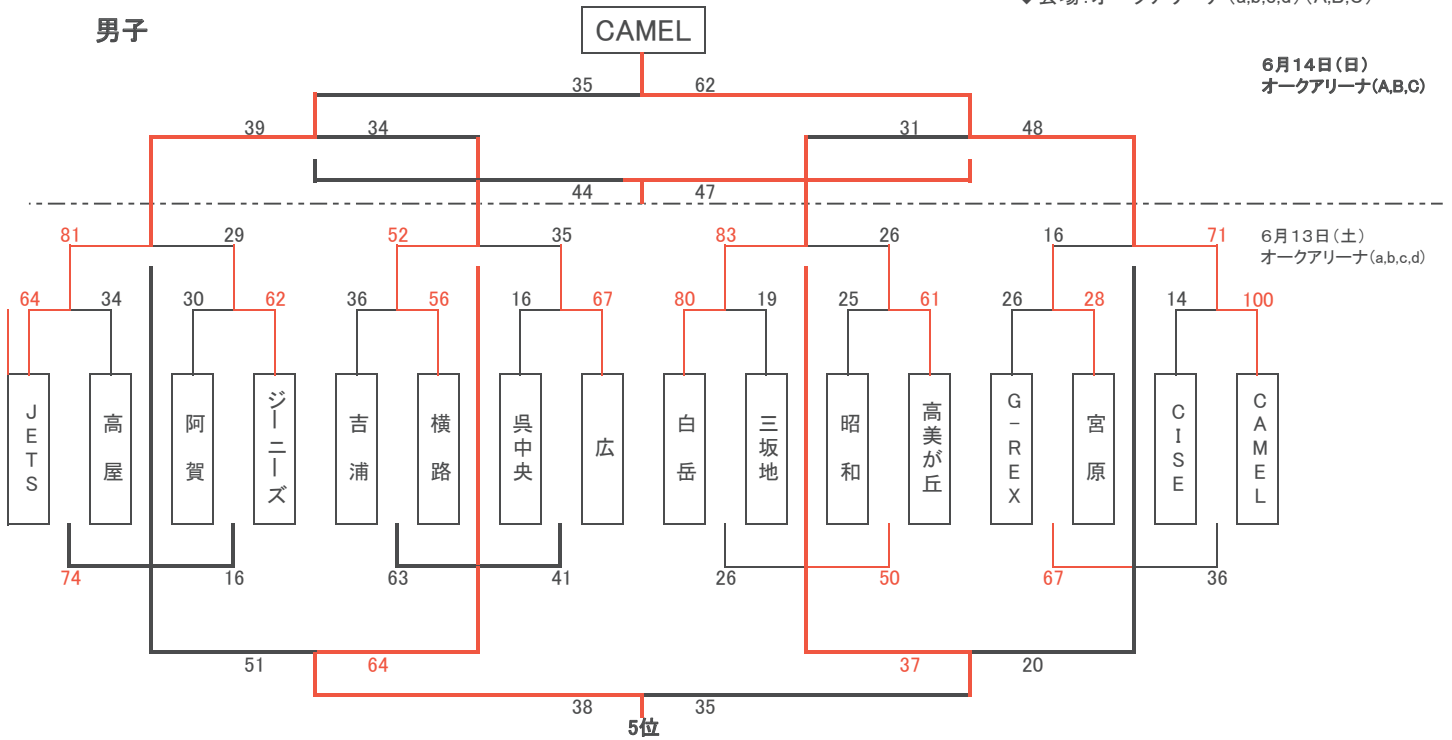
男子

CAMEL

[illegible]

6月14日(日)
オークアリーナ(A,B,C)

35 62

39 34 31 48

44 47

6月13日(土)
オークアリーナ(a,b,c,d)

81 29 52 35 83 26 16 71

64 34 30 62 36 56 16 67 80 19 25 61 26 28 14 100

JETS

高屋

阿賀

ジーニーズ

吉浦

横路

呉中央

広

白岳

三坂地

昭和

高美が丘

G-REX

宮原

CISE

CAMEL

74 16 63 41 26 50 67 36

51 64 37 20

38 35

5位